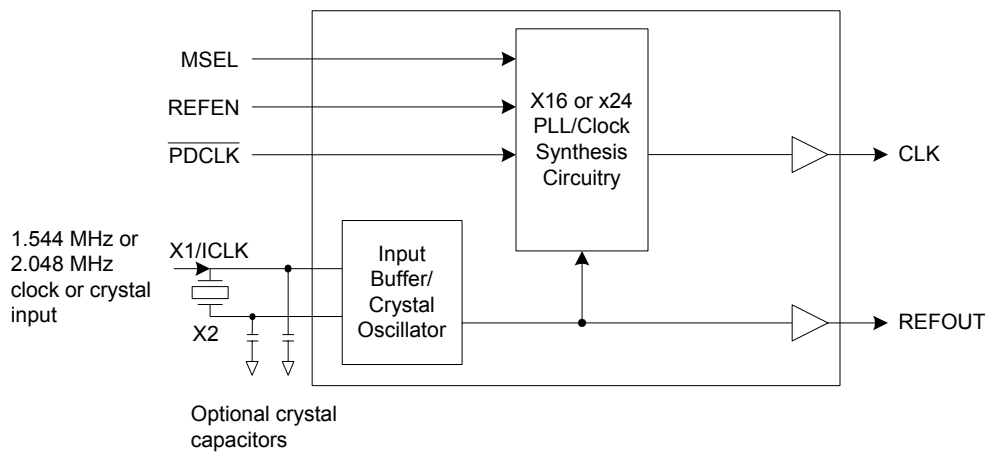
MSEL

REFEN

$\overline{\text{PDCLK}}$

X16 or x24 PLL/Clock Synthesis Circuitry

CLK

1.544 MHz or 2.048 MHz clock or crystal input

X1/ICLK

X2

Input Buffer/ Crystal Oscillator

REFOUT

Optional crystal capacitors